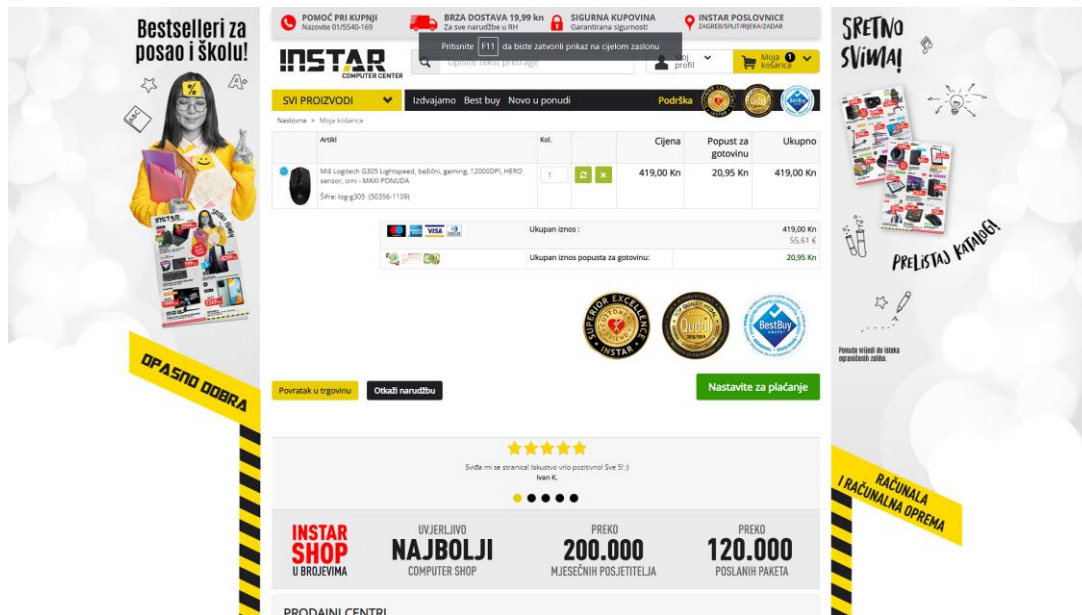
Bestselleri za posao i školu!

INSTAR

%

POMOĆ PRI KUPNJI
Nazovite 01/5540-169

BRZA DOSTAVA 19,99 kn
Za sve narudžbe u RH

SIGURNA KUPOVINA
Garantirana sigurnost

INSTAR POSLOVNICE
ZAGREB/SPLIT/RIJEKA/ZADAR

Pritisnite F11 da biste zatvorili prikaz na cijelom zaslonu

INSTAR COMPUTER CENTER

Upišite tekst pretrage

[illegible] profil

Moja košarica 1

SVI PROIZVODI

Izdvajamo Best buy Novo u ponudi

Podrška

Naslovna > Moja košarica

| Artikl | Kol. | | Cijena | Popust za gotovinu | Ukupno |
|---|---|---|---|---|---|
| Miš Logitech G305 Lightspeed, bežični, gaming, 12000DPI, HERO senzor, crni - MAXI PONUDA Šifra: log-g305 (50356-1109) | 1 | | 419,00 Kn | 20,95 Kn | 419,00 Kn |

| | Ukupan iznos : | 419,00 Kn 55,61 € |
|---|---|---|
| | Ukupan iznos popusta za gotovinu: | 20,95 Kn |

SUPERIOR EXCELLENCE INSTAR

Qupoll

BestBuy

Povratak u trgovinu

Otkaži narudžbu

Nastavite za plaćanje

Sviđa mi se stranica! Iskustvo vrlo pozitivno! Sve 5! :)
Ivan K.

INSTAR SHOP U BROJEVIMA

UVJERLJIVO NAJBOLJI COMPUTER SHOP

PREKO 200.000 MJESEČNIH POSJETITELJA

PREKO 120.000 POSLANIH PAKETA

PRODAJNI CENTRI

OPASNO DOBRA

SRETNO SVIMA!

PRELISTAJ KATALOG!

Ponuda vrijedi do isteka ograničenih zaliha.

RAČUNALA I RAČUNALNA OPREMA